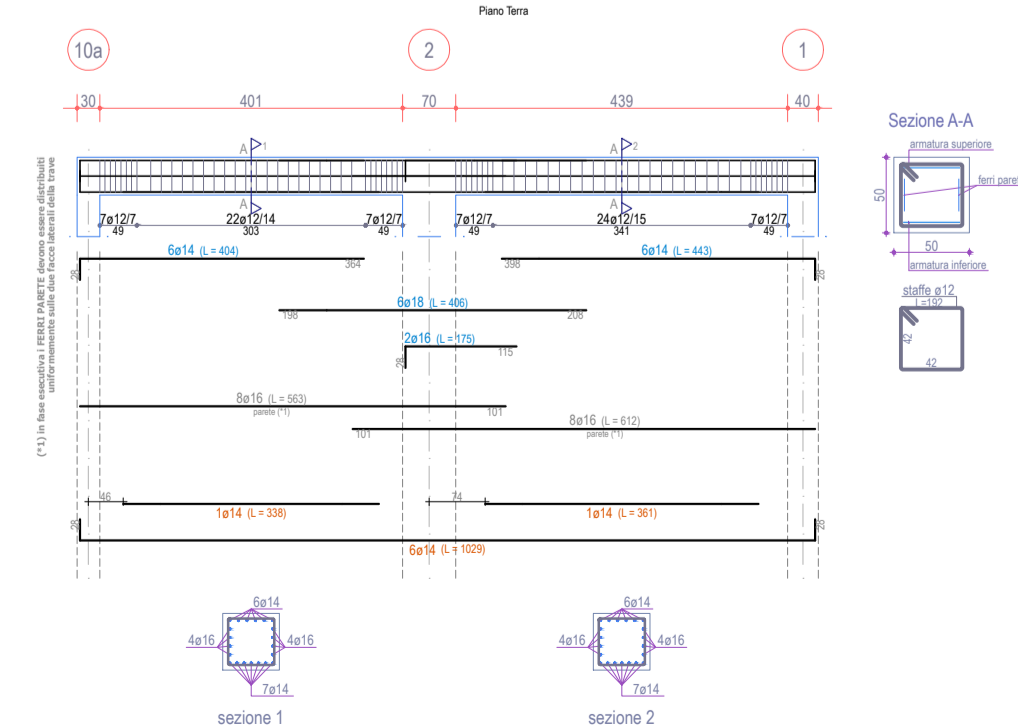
Piano Terra

10a

2

1

30 401 70 439 40

A 1

A 2

A

A

7ø12/7 49

22ø12/14 303

7ø12/7 49

7ø12/7 49

24ø12/15 341

7ø12/7 49

(*1) in fase esecutiva i FERRI PARETE devono essere distribuiti uniformemente sulle due facce laterali della trave

6ø14 (L = 404)

364

398

6ø14 (L = 443)

28

28

6ø18 (L = 406)

198

208

2ø16 (L = 175)

28

115

8ø16 (L = 563)

parete (*1)

101

8ø16 (L = 612)

101

parete (*1)

46

74

1ø14 (L = 338)

1ø14 (L = 361)

28

28

6ø14 (L = 1029)

Sezione A-A

armatura superiore

ferri pare

50

50

armatura inferiore

staffe ø12

L=192

42

42

6ø14

4ø16

4ø16

7ø14

sezione 1

6ø14

4ø16

4ø16

7ø14

sezione 2